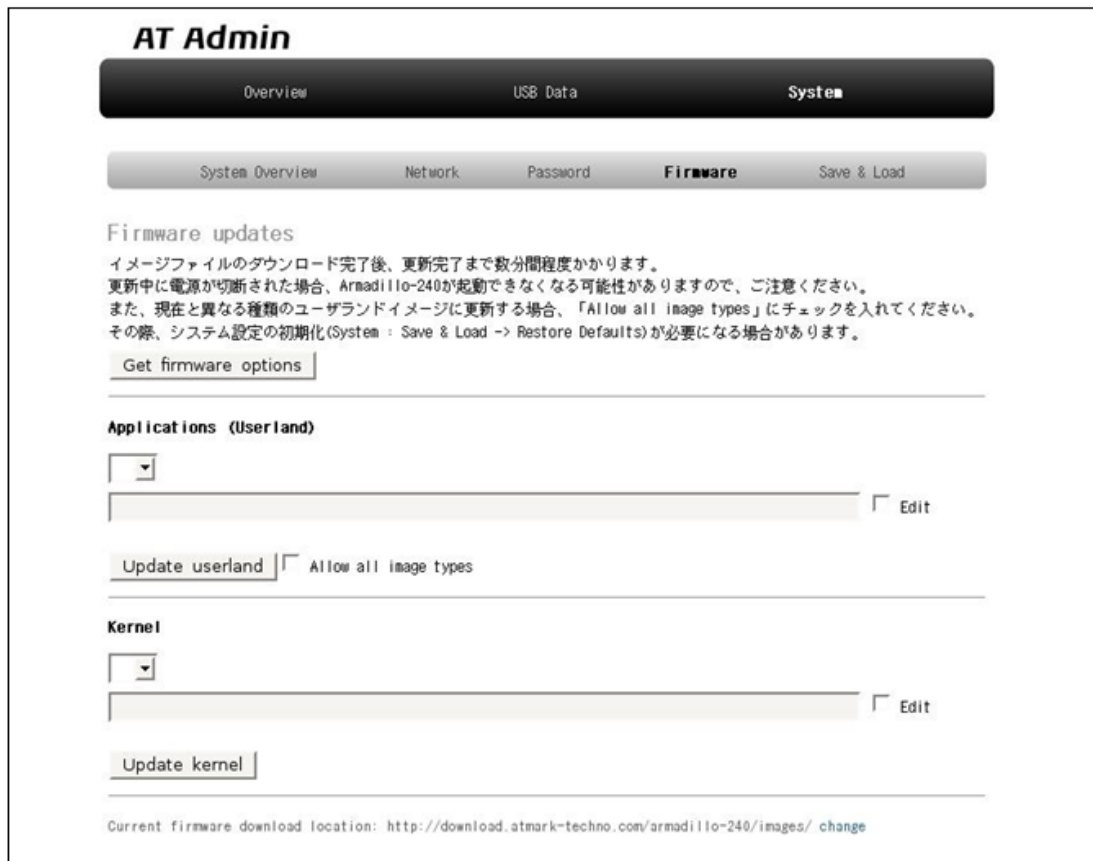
AT Admin

Overview USB Data System

System Overview Network Password Firmware Save & Load

Firmware updates

イメージファイルのダウンロード完了後、更新完了まで数分間程度かかります。
更新中に電源が切断された場合、Armadillo-240が起動できなくなる可能性がありますので、ご注意ください。
また、現在と異なる種類のユーザランドイメージに更新する場合、「Allow all image types」にチェックを入れてください。
その際、システム設定の初期化(System : Save & Load -> Restore Defaults)が必要になる場合があります。

Get firmware options

Applications (Userland)

Edit

Update userland Allow all image types

Kernel

Edit

Update kernel

Current firmware download location: http://download.atmark-techno.com/armadillo-240/images/ change